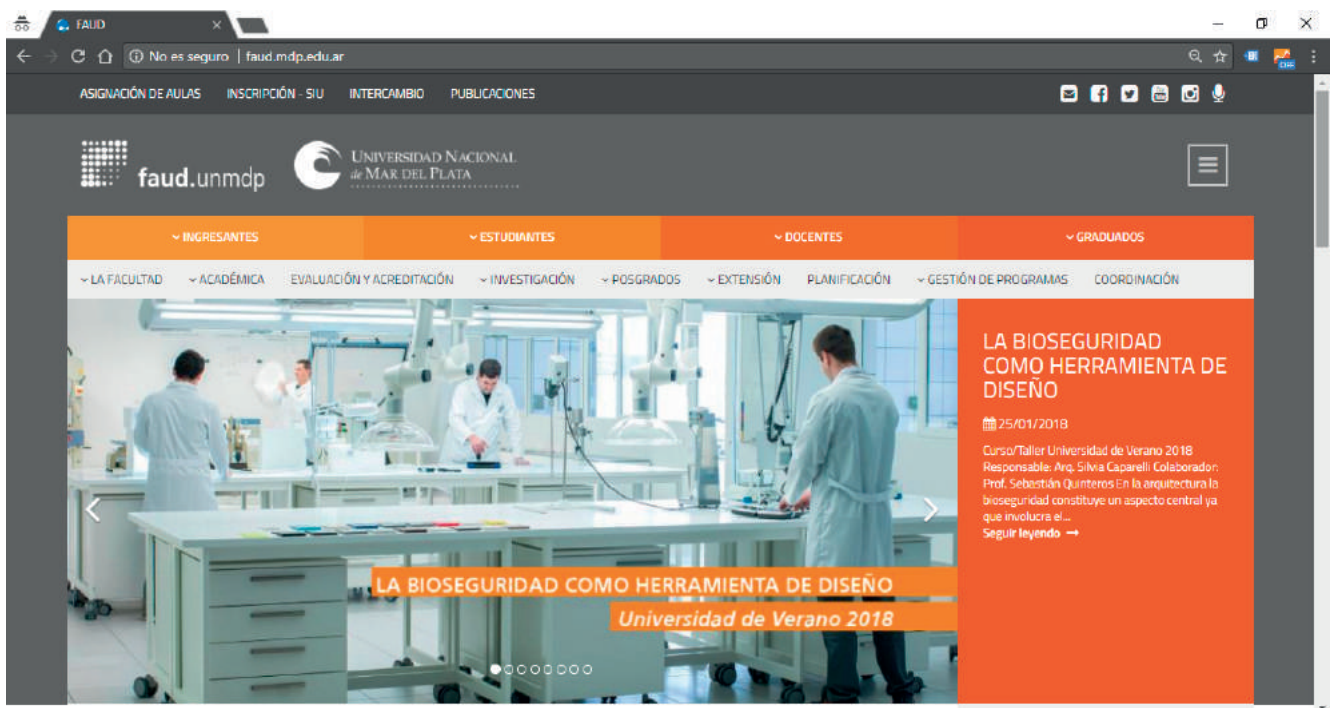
FAUD

No es seguro | faud.mdp.edu.ar

ASIGNACIÓN DE AULAS INSCRIPCIÓN - SIU INTERCAMBIO PUBLICACIONES

faud.unmdp UNIVERSIDAD NACIONAL de MAR DEL PLATA

INGRESANTES ESTUDIANTES DOCENTES GRADUADOS

LA FACULTAD ACADÉMICA EVALUACIÓN Y ACREDITACIÓN INVESTIGACIÓN POSGRADOS EXTENSIÓN PLANIFICACIÓN GESTIÓN DE PROGRAMAS COORDINACIÓN

LA BIOSEGURIDAD COMO HERRAMIENTA DE DISEÑO

25/01/2018

Curso/Taller Universidad de Verano 2018 Responsable: Arq. Silvia Caparelli Colaborador: Prof. Sebastián Quinteros En la arquitectura la bioseguridad constituye un aspecto central ya que involucra el...

Seguir leyendo →

LA BIOSEGURIDAD COMO HERRAMIENTA DE DISEÑO

Universidad de Verano 2018